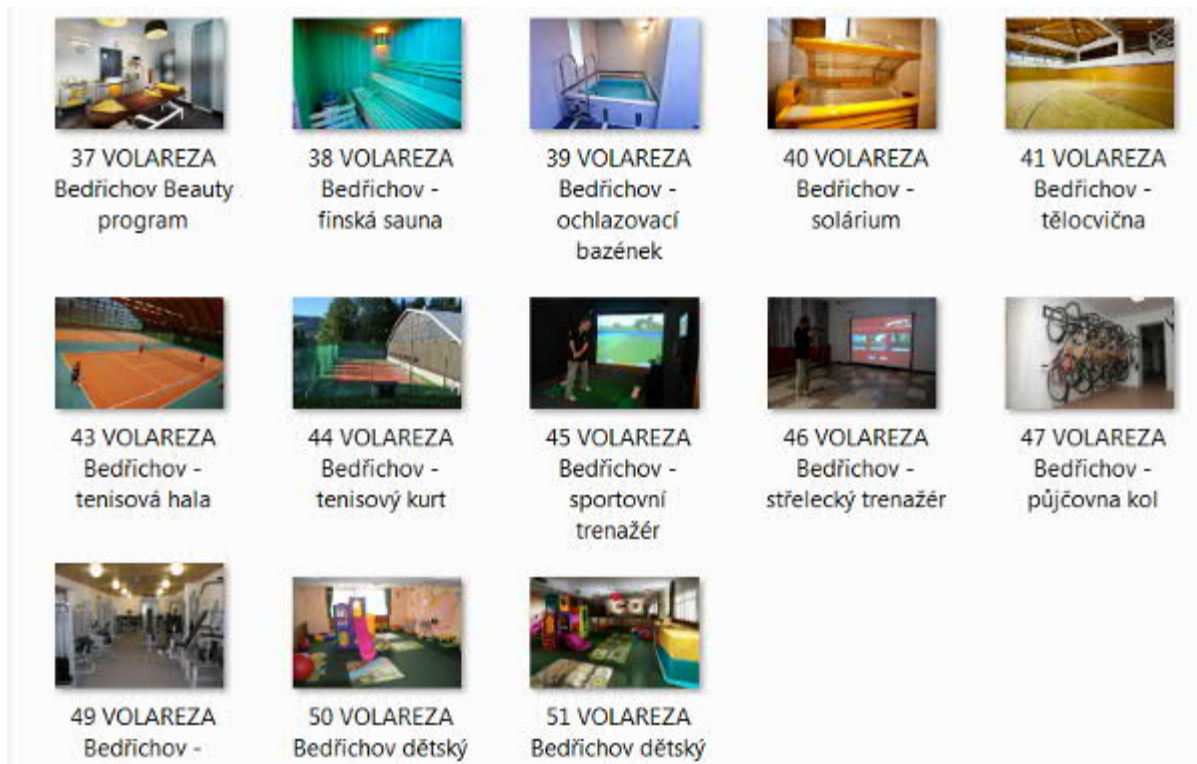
37 VOLAREZA Bedřichov Beauty program

38 VOLAREZA Bedřichov - finská sauna

39 VOLAREZA Bedřichov - ochlazovací bazének

40 VOLAREZA Bedřichov - solárium

41 VOLAREZA Bedřichov - tělocvična

43 VOLAREZA Bedřichov - tenisová hala

44 VOLAREZA Bedřichov - tenisový kurt

45 VOLAREZA Bedřichov - sportovní trenažér

46 VOLAREZA Bedřichov - střelecký trenažér

47 VOLAREZA Bedřichov - půjčovna kol

49 VOLAREZA Bedřichov -

50 VOLAREZA Bedřichov dětský

51 VOLAREZA Bedřichov dětský